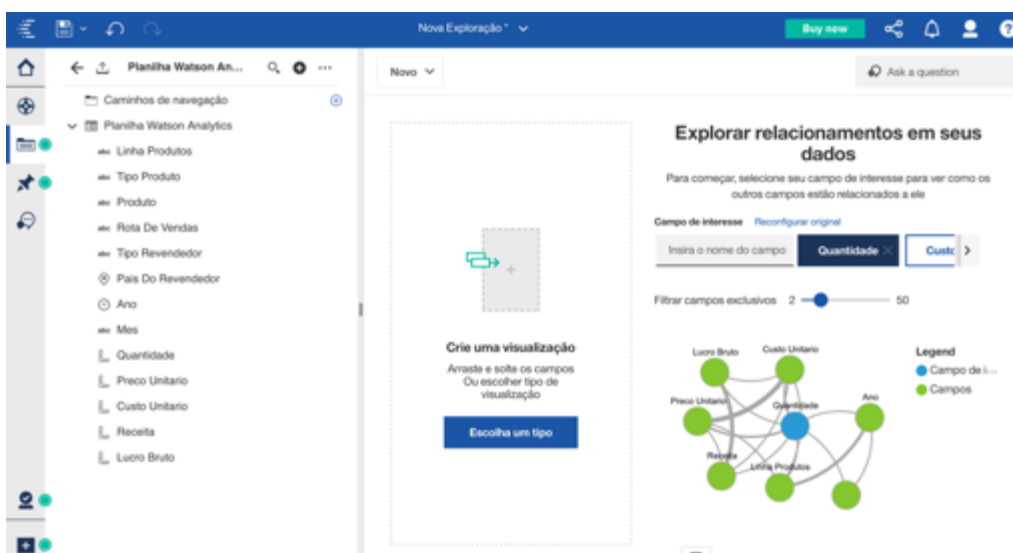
Nova Exploração *

Buy now

Planilha Watson An...

Caminhos de navegação

Planilha Watson Analytics

Linha Produtos

Tipo Produto

Produto

Rota De Vendas

Tipo Revendedor

Pais Do Revendedor

Ano

Mes

Quantidade

Preco Unitario

Custo Unitario

Receita

Lucro Bruto

Novo

Ask a question

Crie uma visualização

Arraste e solte os campos Ou escolher tipo de visualização

Escolha um tipo

Explorar relacionamentos em seus dados

Para começar, selecione seu campo de interesse para ver como os outros campos estão relacionados a ele

Campo de interesse Reconfigurar original

Insira o nome do campo

Quantidade

Custo

Filtrar campos exclusivos 2 50

Lucro Bruto

Custo Unitario

Preco Unitario

Quantidade

Ano

Receita

Linha Produtos

Legend

Campo de i...

Campos